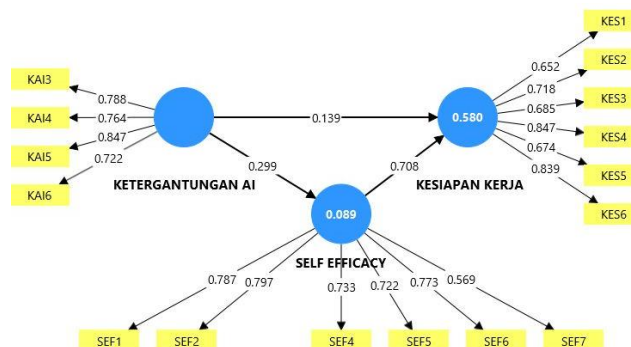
KES1

KES2

KES3

KES4

KES5

KES6

0.652

0.718

0.685

0.847

0.674

0.839

KAI3

KAI4

KAI5

KAI6

0.788

0.764

0.847

0.722

0.139

0.580

KESIAPAN KERJA

KETERGANTUNGAN AI

0.299

0.708

0.089

SELF EFFICACY

0.787

0.797

0.733

0.722

0.773

0.569

SEF1

SEF2

SEF4

SEF5

SEF6

SEF7